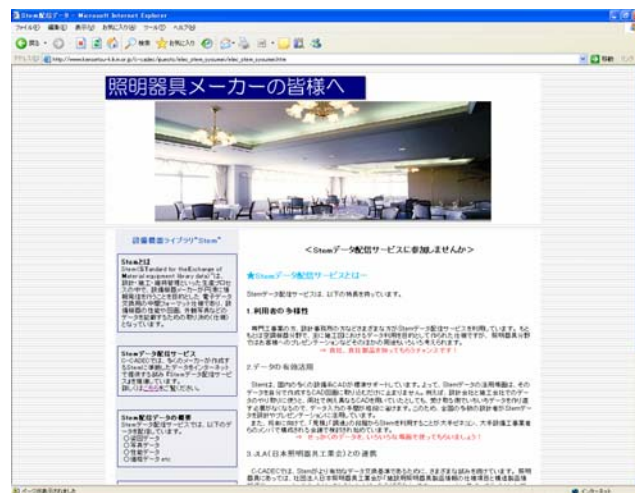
Stem配信データ - Microsoft Internet Explorer
ファイル(F) 編集(E) 表示(V) お気に入り(A) ツール(T) ヘルプ(H)
戻る 検索 お気に入り
アドレス(D) http://www.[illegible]
移動 リンク

照明器具メーカーの皆様へ

設備機器ライブラリ"Stem"

Stemとは
Stem(Standard for the Exchange of Material equipment library data)"は、設計・施工・維持管理といった生産プロセスの中で、設備機器メーカーが円滑に情報流通を行うことを目的とした、電子データ交換用の標準フォーマット仕様であり、設備機器の性能や図面、外観写真などのデータを配信するための取り決め(仕様)となっています。

Stemデータ配信サービス
C-CADECでは、多くのメーカーが作成するStemに準拠したデータをインターネットで提供する試み"Stemデータ配信サービス"を推進しています。
詳しくはこちらをご覧ください。

Stem配信データの概要
Stemデータ配信サービスでは、以下のデータを配信しています。
○図面データ
○写真データ
○性能データ
○属性データ etc

<Stemデータ配信サービスに参加しませんか>

★Stemデータ配信サービスとは一

Stemデータ配信サービスは、以下の特長を持っています。

1.利用者の多様性

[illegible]

2.データの有効活用

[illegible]

3.JLA(日本照明器具工業会)との連携

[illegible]

ページが表示されました
インターネット